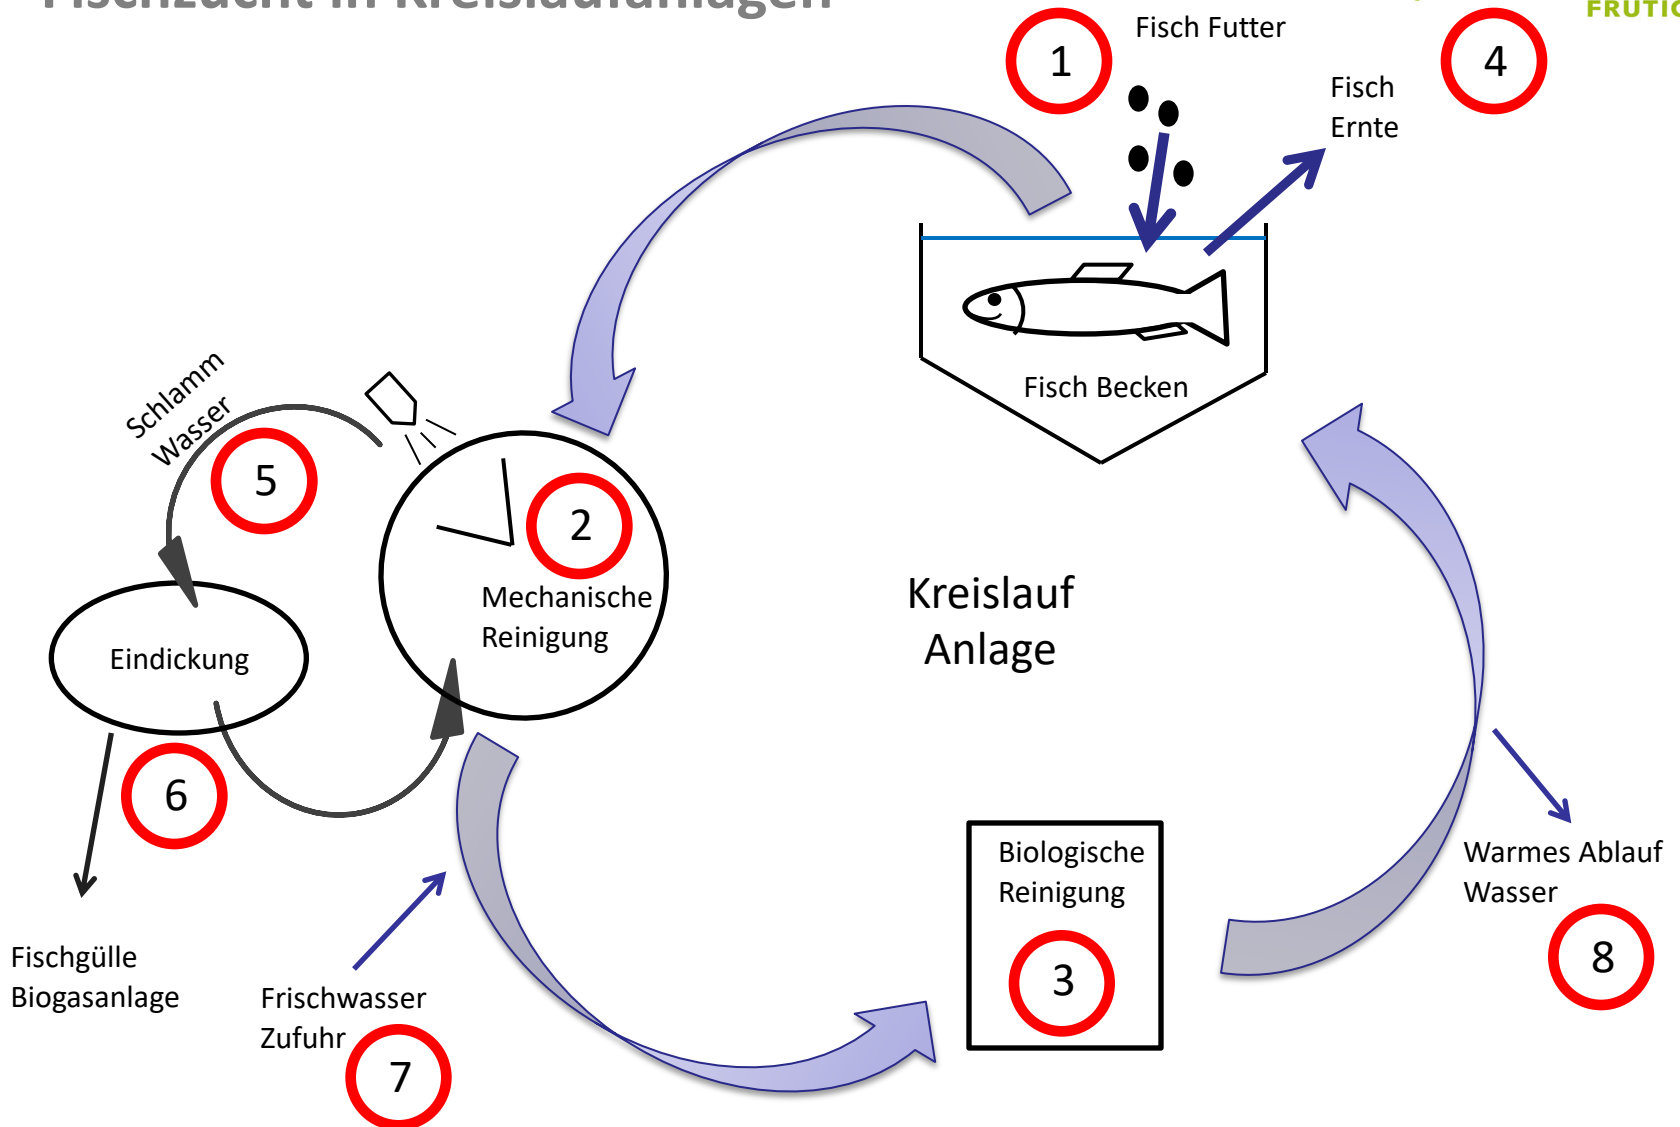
Fischzucht in Kreislaufanlagen

FRUTIC

1
Fisch Futter

4
Fisch Ernte

Fisch Becken

Schlamm Wasser

5

2
Mechanische Reinigung

Eindickung

6

Kreislauf Anlage

Biologische Reinigung
3

Warmes Ablauf Wasser
8

Fischgülle Biogasanlage

Frischwasser Zufuhr
7